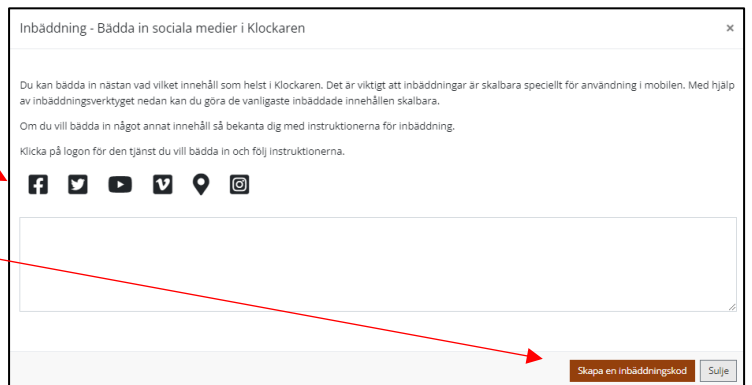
Inbäddning - Bädda in sociala medier i Klockaren

×

Du kan bädda in nästan vad vilket innehåll som helst i Klockaren. Det är viktigt att inbäddningar är skalbara speciellt för användning i mobilen. Med hjälp av inbäddningsverktyget nedan kan du göra de vanligaste inbäddade innehållen skalbara.

Om du vill bädda in något annat innehåll så bekanta dig med instruktionerna för inbäddning.

Klicka på logon för den tjänst du vill bädda in och följ instruktionerna.

Skapa en inbäddningskod

Sulje